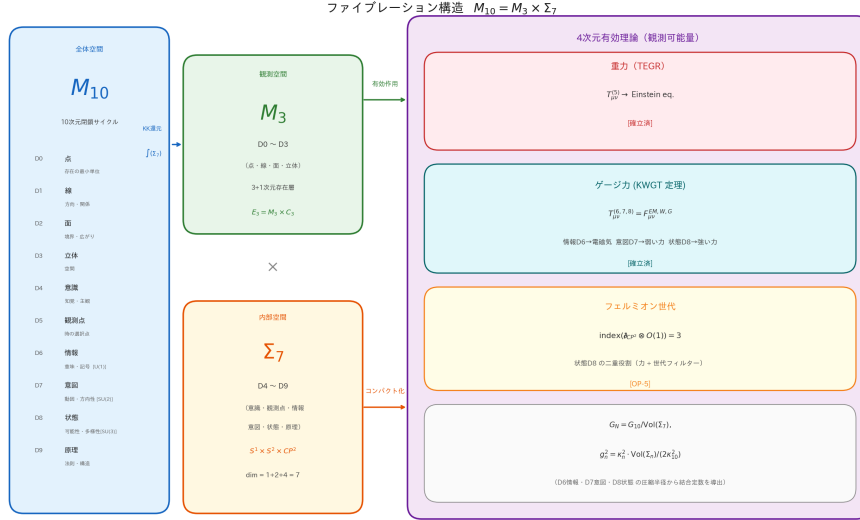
ファイブレーション構造 $M_{10} = M_3 \times \Sigma_7$

全体空間

$M_{10}$

10次元閉鎖サイクル

D0 点
存在の最小単位

D1 線
方向・関係

D2 面
境界・広がり

D3 立体
空間

D4 意識
知覚・主観

D5 観測点
時の選択点

D6 情報
意味・記号 [U(1)]

D7 意図
動機・方向性 [SU(2)]

D8 状態
可能性・多様性[SU(3)]

D9 原理
法則・構造

KK還元

$\int(\Sigma_7)$

観測空間

$M_3$

D0 〜 D3

（点・線・面・立体）

3+1次元存在層

$E_3 = M_3 \times C_3$

×

内部空間

$\Sigma_7$

D4 〜 D9

（意識・観測点・情報

意図・状態・原理）

$S^1 \times S^2 \times CP^2$

dim = 1+2+4 = 7

有効作用

コンパクト化

4次元有効理論（観測可能量）

重力（TEGR）

$T^{(1)}_{\mu\nu} \rightarrow$ Einstein eq.

[確立済]

ゲージ力 (KWGT 定理)

$T^{(6,7,8)}_{\mu\nu} = F^{EM,W,G}_{\mu\nu}$

情報D6→電磁気 意図D7→弱い力 状態D8→強い力

[確立済]

フェルミオン世代

index$(\not{D}_{CP^2} \otimes O(1)) = 3$

状態D8 の二重役割（力 + 世代フィルター）

[OP-5]

$G_N = G_{10}/\mathrm{Vol}(\Sigma_7)$,

$g_n^2 = \kappa_n^2 \cdot \mathrm{Vol}(\Sigma_n)/(2\kappa_{10}^2)$

（D6情報・D7意図・D8状態 の圧縮半径から結合定数を導出）